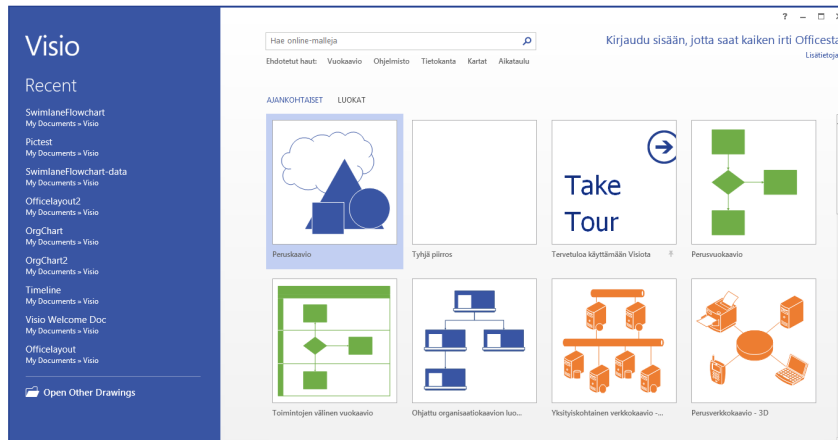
Visio

Recent

SwimlaneFlowchart
My Documents » Visio

Pictest
My Documents » Visio

SwimlaneFlowchart-data
My Documents » Visio

Officelayout2
My Documents » Visio

OrgChart
My Documents » Visio

OrgChart2
My Documents » Visio

Timeline
My Documents » Visio

Visio Welcome Doc
My Documents » Visio

Officelayout
My Documents » Visio

Open Other Drawings

? – ☐ ×

Hae online-malleja

Ehdotetut haut: Vuokaavio Ohjelmisto Tietokanta Kartat Aikataulu

Kirjaudu sisään, jotta saat kaiken irti Officesta
Lisätietoja

AJANKOHTAISET LUOKAT

Peruskaavio

Tyhjä piirros

Take Tour

Tervetuloa käyttämään Visiota

Perusvuokaavio

Toimintojen välinen vuokaavio

Ohjattu organisaatiokaavion luo...

Yksityiskohtainen verkkokaavio -...

Perusverkkokaavio - 3D